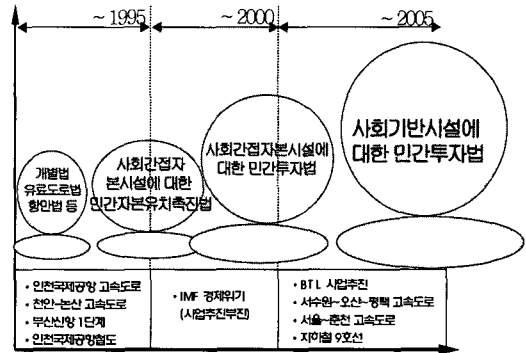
~ 1995

~ 2000

~ 2005

개별법 유료도로법 항만법 등

사회간접자본시설에 대한 민간자본유치촉진법

사회간접자본시설에 대한 민간투자법

사회기반시설에 대한 민간투자법

• 인천국제공항 고속도로
• 천안~논산 고속도로
• 부산신항 1단계
• 인천국제공항철도

• IMF 경제위기 (사업추진부진)

• BTL 사업추진
• 서수원~오산~평택 고속도로
• 서울~춘천 고속도로
• 지하철 9호선